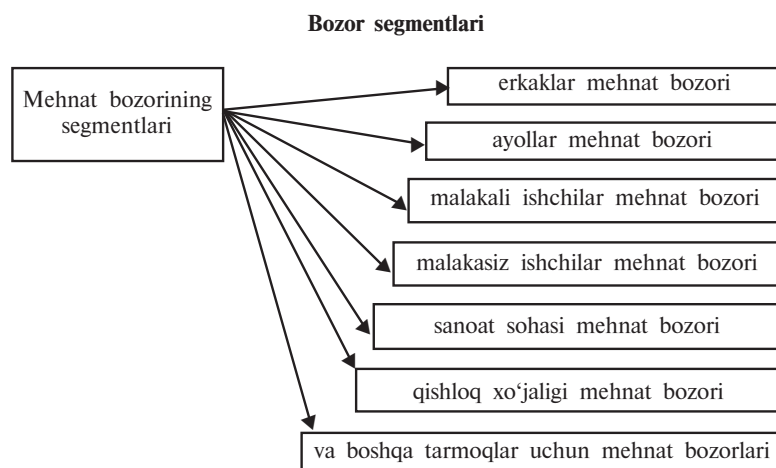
**Bozor segmentlari**

Mehnat bozorining segmentlari

erkaklar mehnat bozori

ayollar mehnat bozori

malakali ishchilar mehnat bozori

malakasiz ishchilar mehnat bozori

sanoat sohasi mehnat bozori

qishloq xo‘jaligi mehnat bozori

va boshqa tarmoqlar uchun mehnat bozorlari